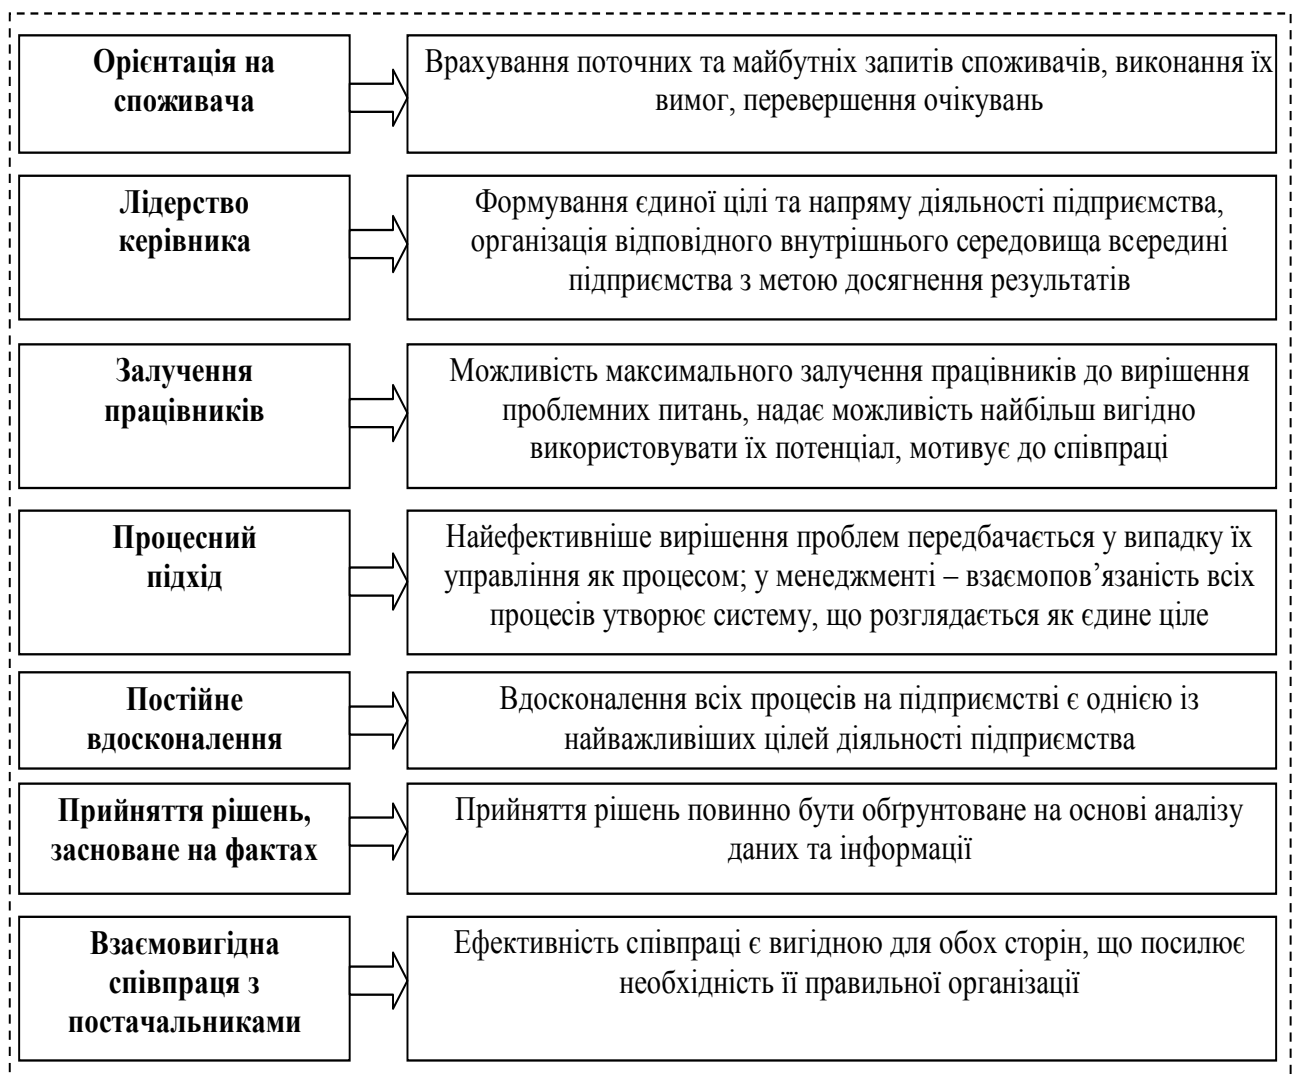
Орієнтація на споживача

Врахування поточних та майбутніх запитів споживачів, виконання їх вимог, перевершення очікувань

Лідерство керівника

Формування єдиної цілі та напряму діяльності підприємства, організація відповідного внутрішнього середовища всередині підприємства з метою досягнення результатів

Залучення працівників

Можливість максимального залучення працівників до вирішення проблемних питань, надає можливість найбільш вигідно використовувати їх потенціал, мотивує до співпраці

Процесний підхід

Найефективніше вирішення проблем передбачається у випадку їх управління як процесом; у менеджменті – взаємопов'язаність всіх процесів утворює систему, що розглядається як єдине ціле

Постійне вдосконалення

Вдосконалення всіх процесів на підприємстві є однією із найважливіших цілей діяльності підприємства

Прийняття рішень, засноване на фактах

Прийняття рішень повинно бути обґрунтоване на основі аналізу даних та інформації

Взаємовигідна співпраця з постачальниками

Ефективність співпраці є вигідною для обох сторін, що посилює необхідність її правильної організації